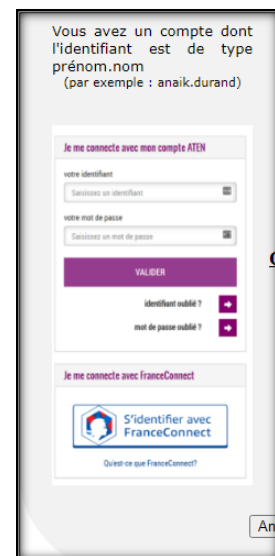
Vous avez un compte dont l'identifiant est de type prénom.nom
(par exemple : anaik.durand)

Je me connecte avec mon compte ATEN

votre identifiant

Saisissez un identifiant

votre mot de passe

Saisissez un mot de passe

VALIDER

identifiant oublié ?

mot de passe oublié ?

Je me connecte avec FranceConnect

S'identifier avec FranceConnect

Qu'est-ce que FranceConnect?

C

An